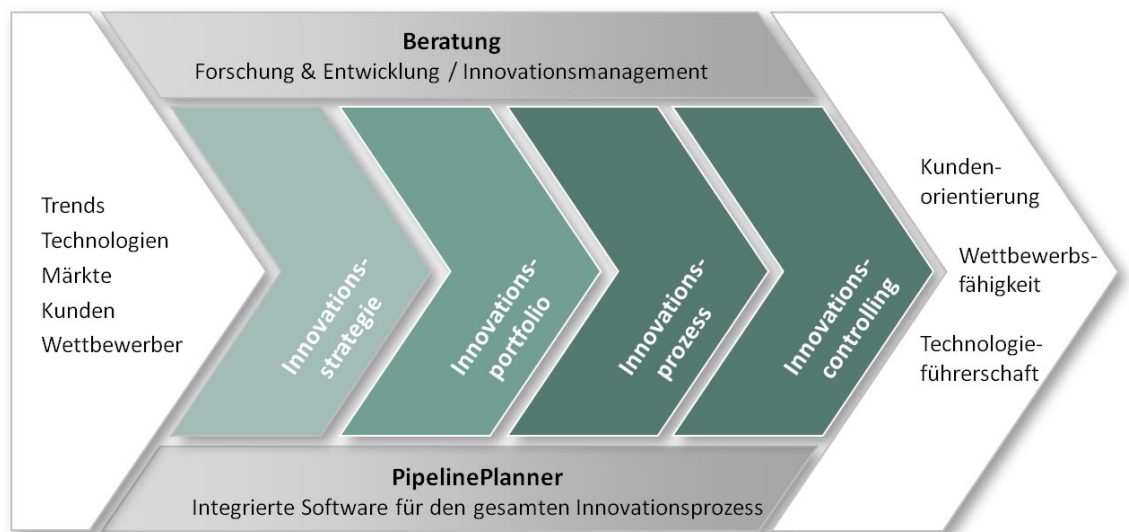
Beratung
Forschung & Entwicklung / Innovationsmanagement

Trends
Technologien
Märkte
Kunden
Wettbewerber

Innovations-strategie

Innovations-portfolio

Innovations-prozess

Innovations-controlling

Kunden-orientierung

Wettbewerbs-fähigkeit

Technologie-führerschaft

PipelinePlanner
Integrierte Software für den gesamten Innovationsprozess